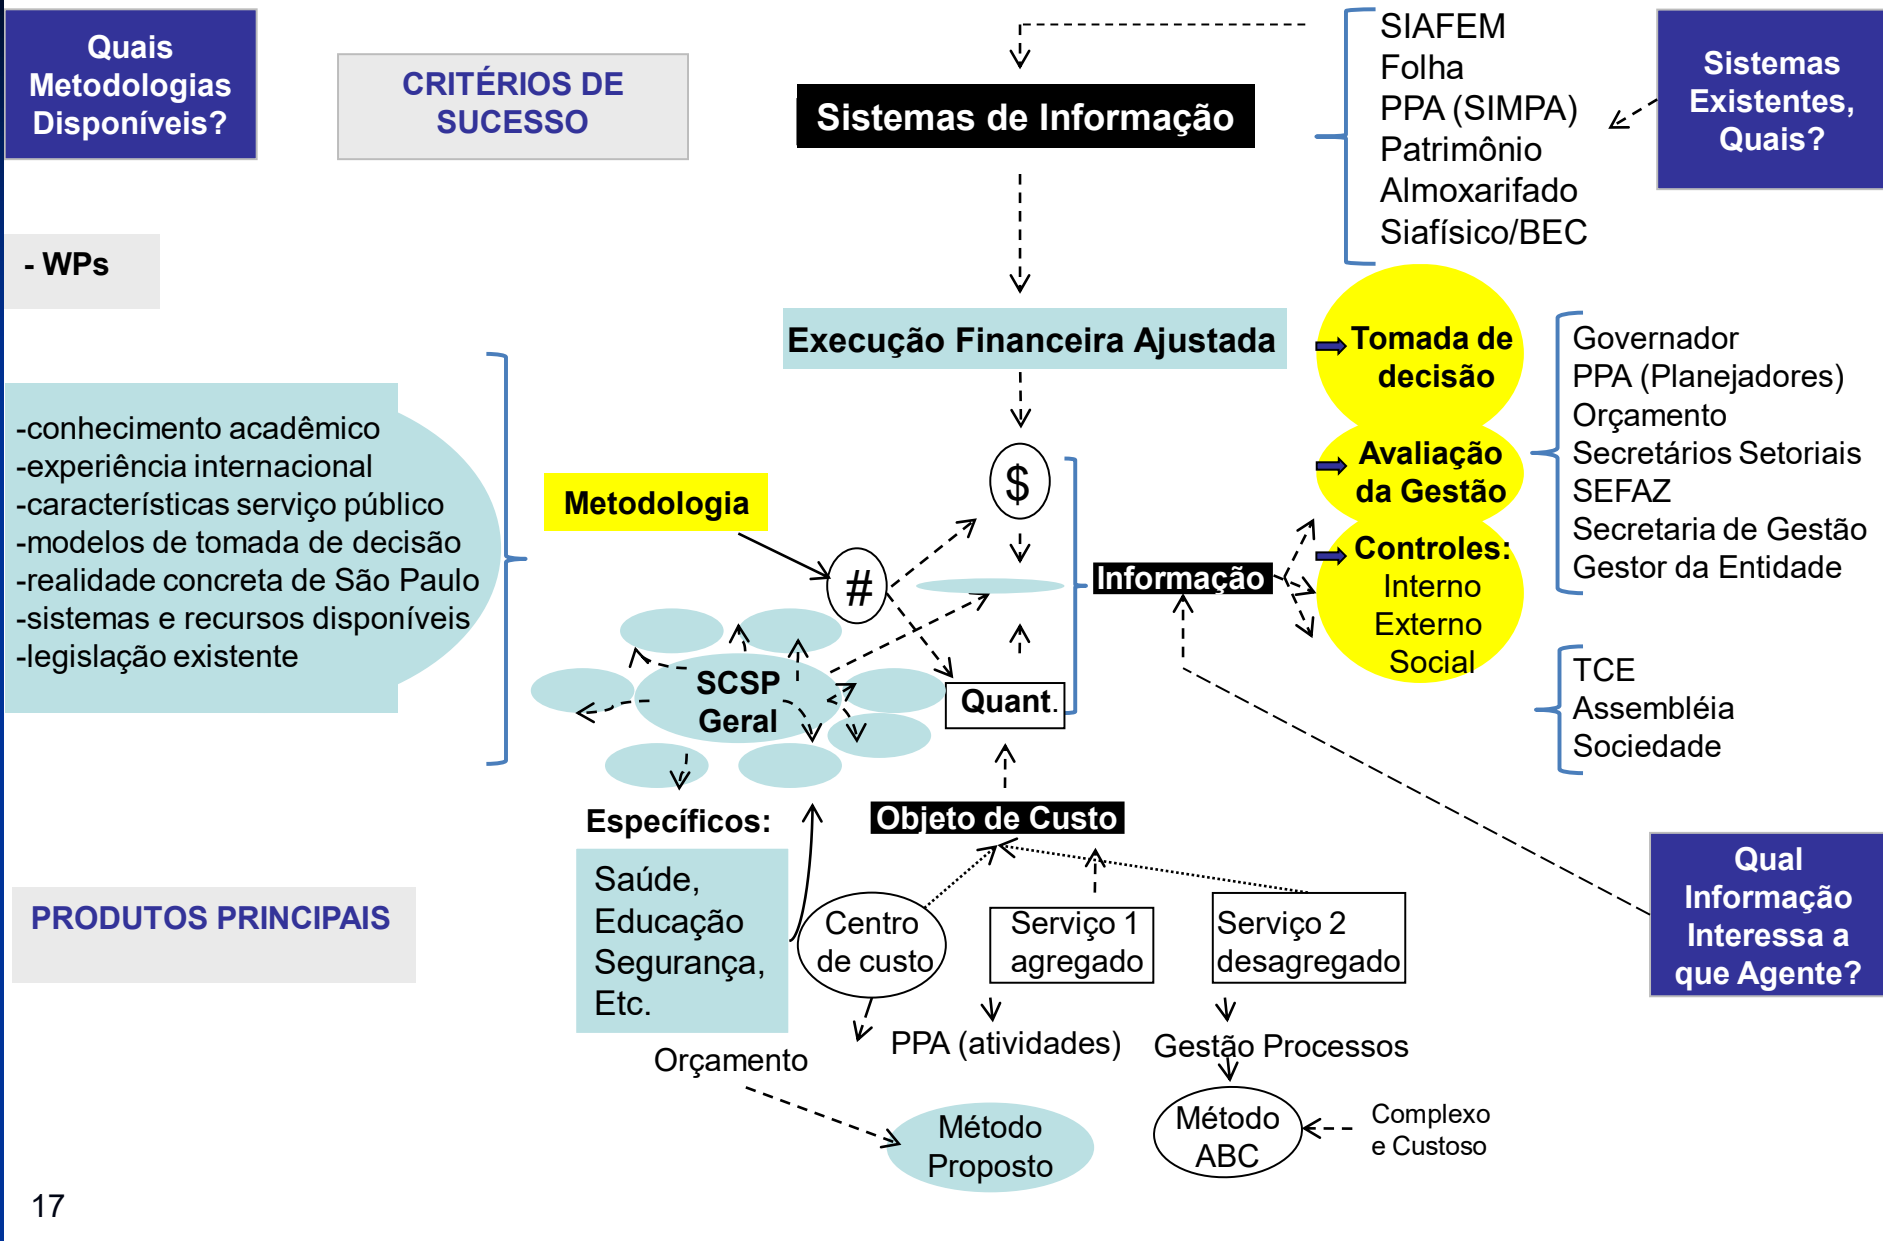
Quais Metodologias Disponíveis?

CRITÉRIOS DE SUCESSO

Sistemas de Informação

SIAFEM
Folha
PPA (SIMPA)
Patrimônio
Almoxarifado
Siafísico/BEC

Sistemas Existentes, Quais?

- WPs

Execução Financeira Ajustada

Tomada de decisão

Avaliação da Gestão

Controles:
Interno
Externo
Social

Governador
PPA (Planejadores)
Orçamento
Secretários Setoriais
SEFAZ
Secretaria de Gestão
Gestor da Entidade

-conhecimento acadêmico
-experiência internacional
-características serviço público
-modelos de tomada de decisão
-realidade concreta de São Paulo
-sistemas e recursos disponíveis
-legislação existente

Metodologia

$

#

Informação

SCSP Geral

Quant.

TCE
Assembléia
Sociedade

Específicos:

Objeto de Custo

Saúde,
Educação
Segurança,
Etc.

Centro de custo

Serviço 1 agregado

Serviço 2 desagregado

Qual Informação Interessa a que Agente?

PRODUTOS PRINCIPAIS

Orçamento

PPA (atividades)

Gestão Processos

Método Proposto

Método ABC

Complexo e Custoso

17